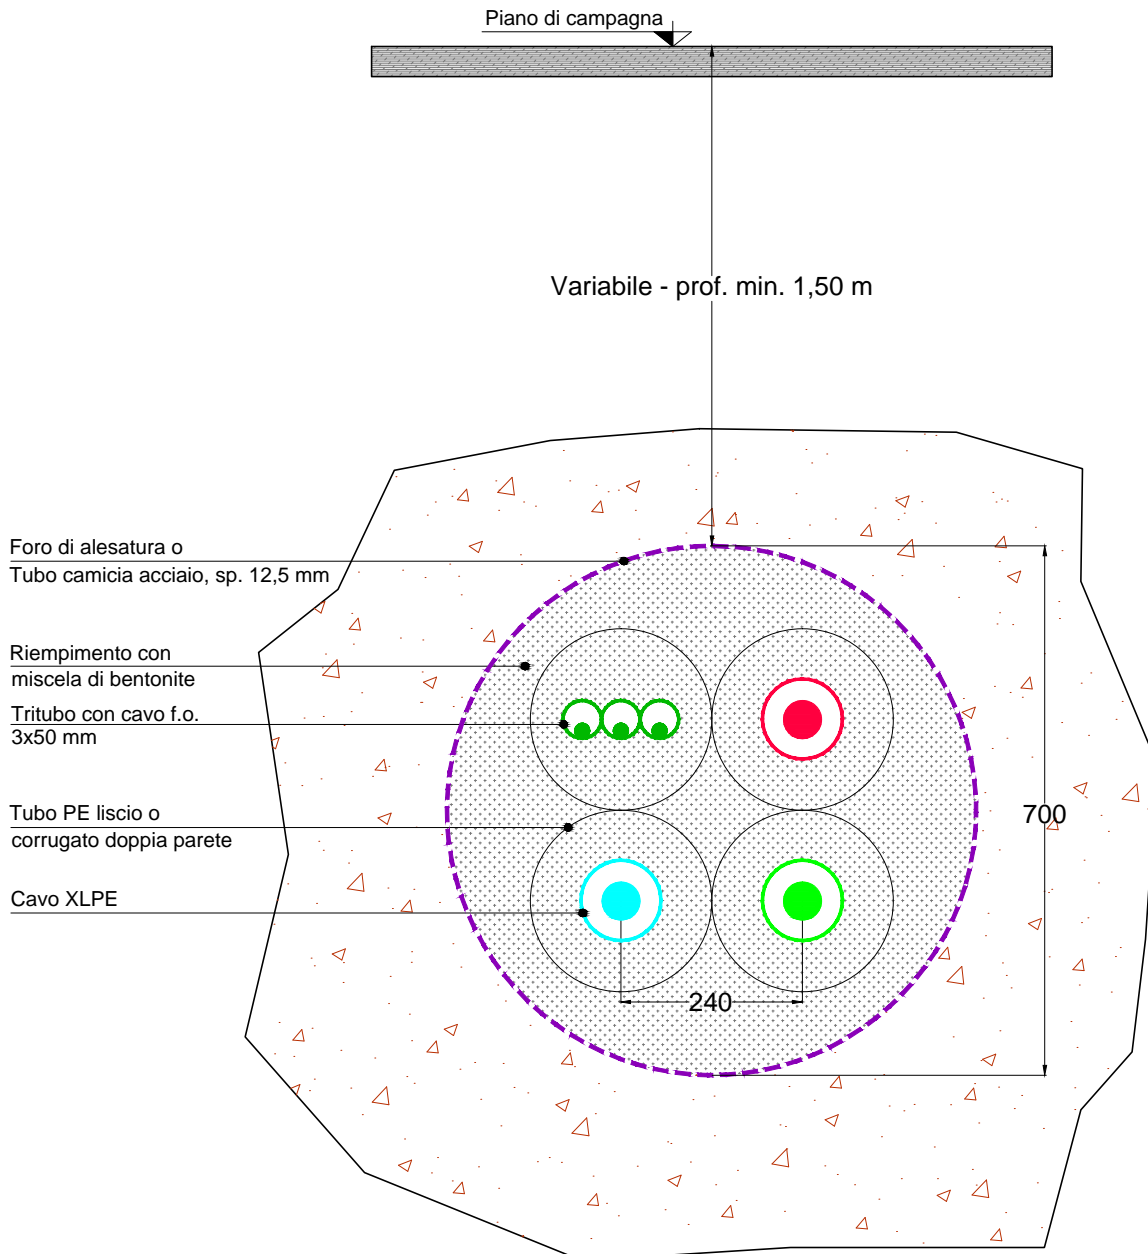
Piano di campagna

Variabile - prof. min. 1,50 m

Foro di alesatura o
Tubo camicia acciaio, sp. 12,5 mm

Riempimento con
miscela di bentonite

Tritubo con cavo f.o.
3x50 mm

Tubo PE liscio o
corrugato doppia parete

Cavo XLPE

700

240